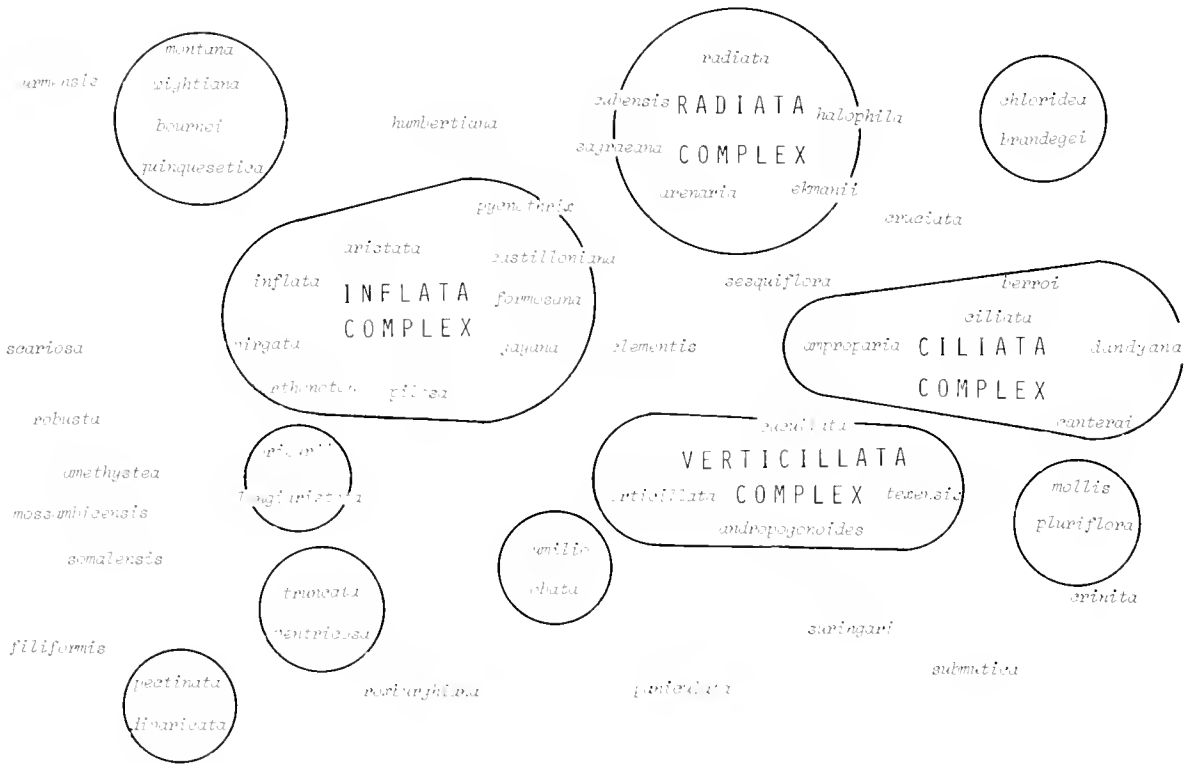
burmensis

montana
wightiana
bournei
quinquesetica

humbertiana

radiata
cubensis RADIATA halophila
sagraeana COMPLEX
arenaria ekmanii

chloridea
brandegei

cruciata

pycnothrix
aristata
castilloniana
inflata INFLATA formosana
COMPLEX
virgata gayana
ethiopica pilosa

sesquiflora

elementis

berroi
ciliata
compressa CILIATA dandyana
COMPLEX
canterai

scariosa

robusta

amethystea

mossambicensis

somalensis

filiformis

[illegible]
longiaristata

cucullata
VERTICILLATA
verticillata COMPLEX texensis
andropogonoides

mollis
pluriflora

crinita

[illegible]
obtusa

truncata
ventricosa

pectinata
divaricata

roxburghiana

paniculata

suringari

submutica